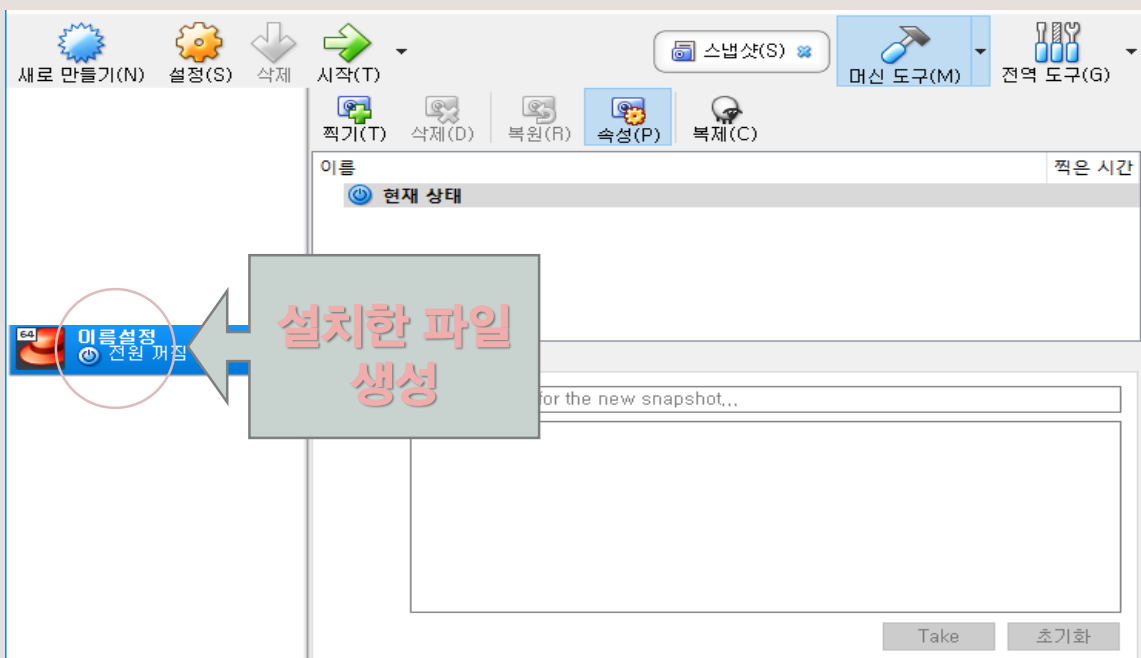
새로 만들기(N) 설정(S) 삭제 시작(T)

스냅샷(S)

머신 도구(M) 전역 도구(G)

찍기(T) 삭제(D) 복원(R) 속성(P) 복제(C)

이름 찍은 시간

현재 상태

64

이름설정

전원 꺼짐

설치한 파일 생성

for the new snapshot,,,

Take 초기화